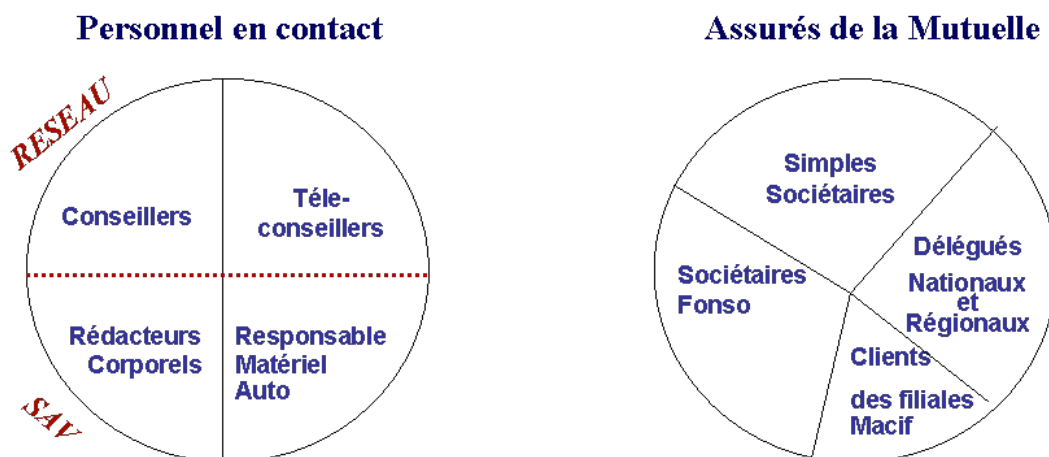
Personnel en contact

RESEAU

Conseillers

Téle-conseillers

Rédacteurs Corporels

Responsable Matériel Auto

SAV

Assurés de la Mutuelle

Simples Sociétaires

Délégués Nationaux et Régionaux

Sociétaires Fonso

Clients des filiales Macif